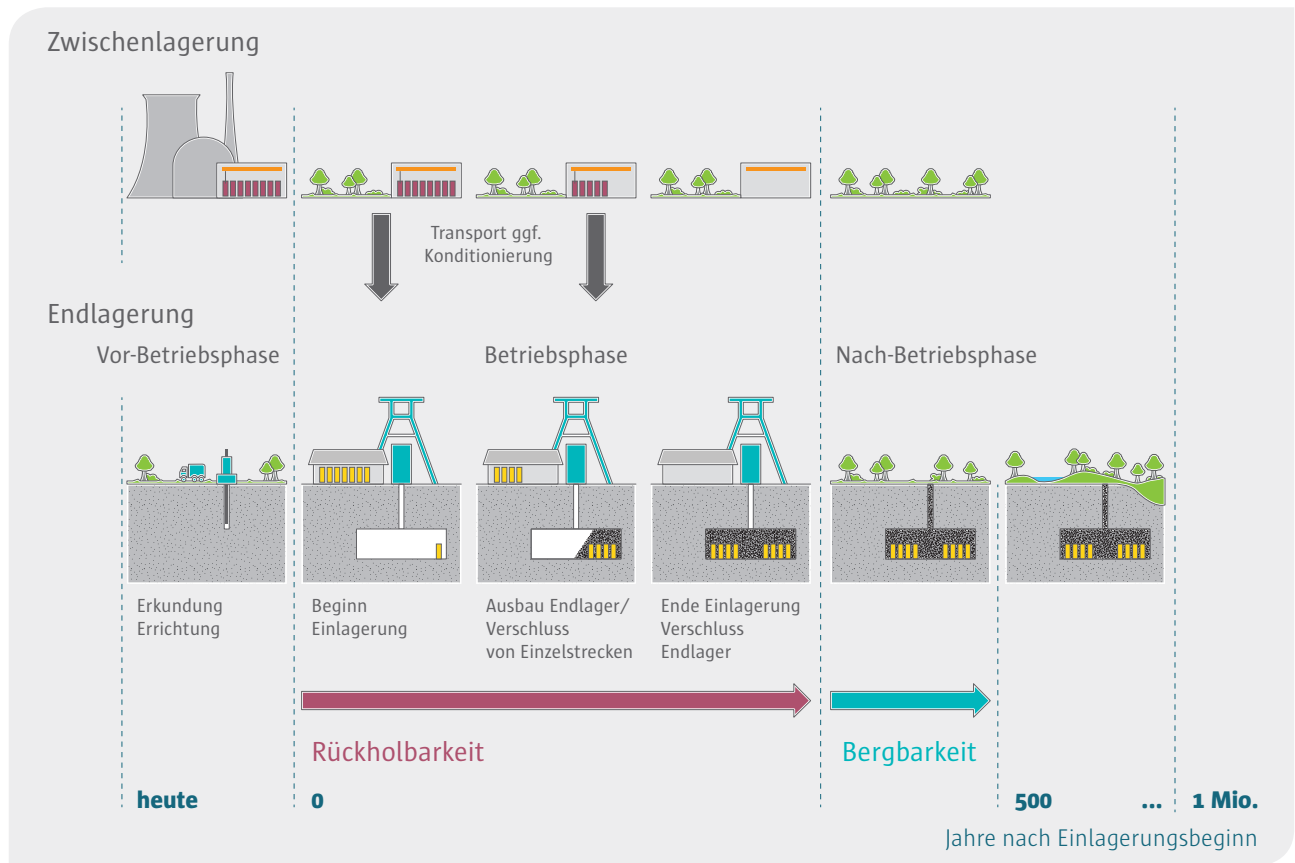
Zwischenlagerung

Transport ggf. Konditionierung

Endlagerung

Vor-Betriebsphase

Betriebsphase

Nach-Betriebsphase

Erkundung Errichtung

Beginn Einlagerung

Ausbau Endlager/ Verschluss von Einzelstrecken

Ende Einlagerung Verschluss Endlager

Rückholbarkeit

Bergbarkeit

heute

0

500

...

1 Mio.

Jahre nach Einlagerungsbeginn